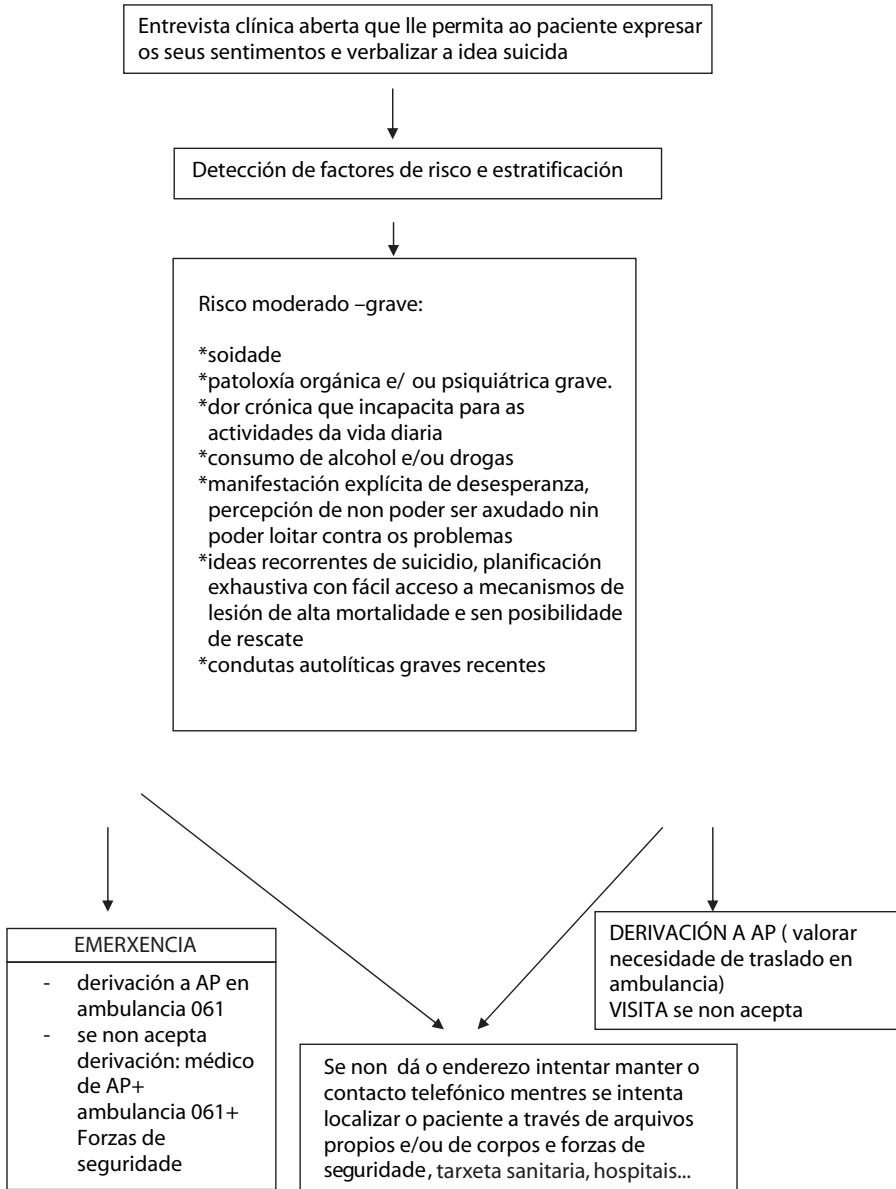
Entrevista clínica aberta que lle permita ao paciente expresar os seus sentimentos e verbalizar a idea suicida

Detección de factores de risco e estratificación

Risco moderado –grave:

*soidade
*patoloxía orgánica e/ ou psiquiátrica grave.
*dor crónica que incapacita para as actividades da vida diaria
*consumo de alcohol e/ou drogas
*manifestación explícita de desesperanza, percepción de non poder ser axudado nin poder loitar contra os problemas
*ideas recorrentes de suicidio, planificación exhaustiva con fácil acceso a mecanismos de lesión de alta mortalidade e sen posibilidade de rescate
*condutas autolíticas graves recentes

EMERXENCIA

- derivación a AP en ambulancia 061
- se non acepta derivación: médico de AP+ ambulancia 061+ Forzas de seguridade

DERIVACIÓN A AP ( valorar necesidade de traslado en ambulancia)
VISITA se non acepta

Se non dá o enderezo intentar manter o contacto telefónico mentres se intenta localizar o paciente a través de arquivos propios e/ou de corpos e forzas de seguridade, tarxeta sanitaria, hospitais...